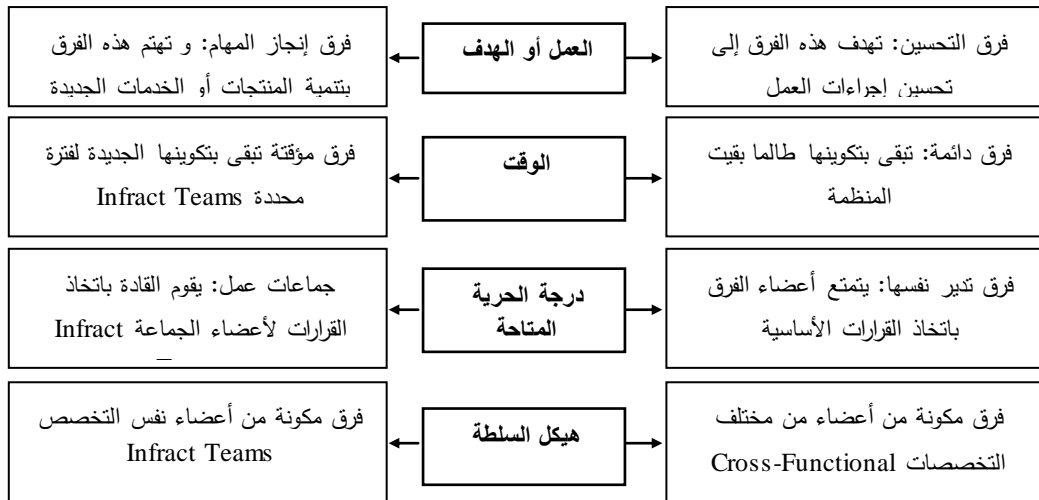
العمل أو الهدف

فرق التحسين: تهدف هذه الفرق إلى تحسين إجراءات العمل

فرق إنجاز المهام: و تهتم هذه الفرق بتنمية المنتجات أو الخدمات الجديدة

الوقت

فرق دائمة: تبقى بتكوينها طالما بقيت المنظمة

فرق مؤقتة تبقى بتكوينها الجديدة لفترة محددة Infract Teams

درجة الحرية المتاحة

فرق تدير نفسها: يتمتع أعضاء الفرق باتخاذ القرارات الأساسية

جماعات عمل: يقوم القادة باتخاذ القرارات لأعضاء الجماعة Infract

هيكل السلطة

فرق مكونة من أعضاء من مختلف التخصصات Cross-Functional

فرق مكونة من أعضاء نفس التخصص Infract Teams